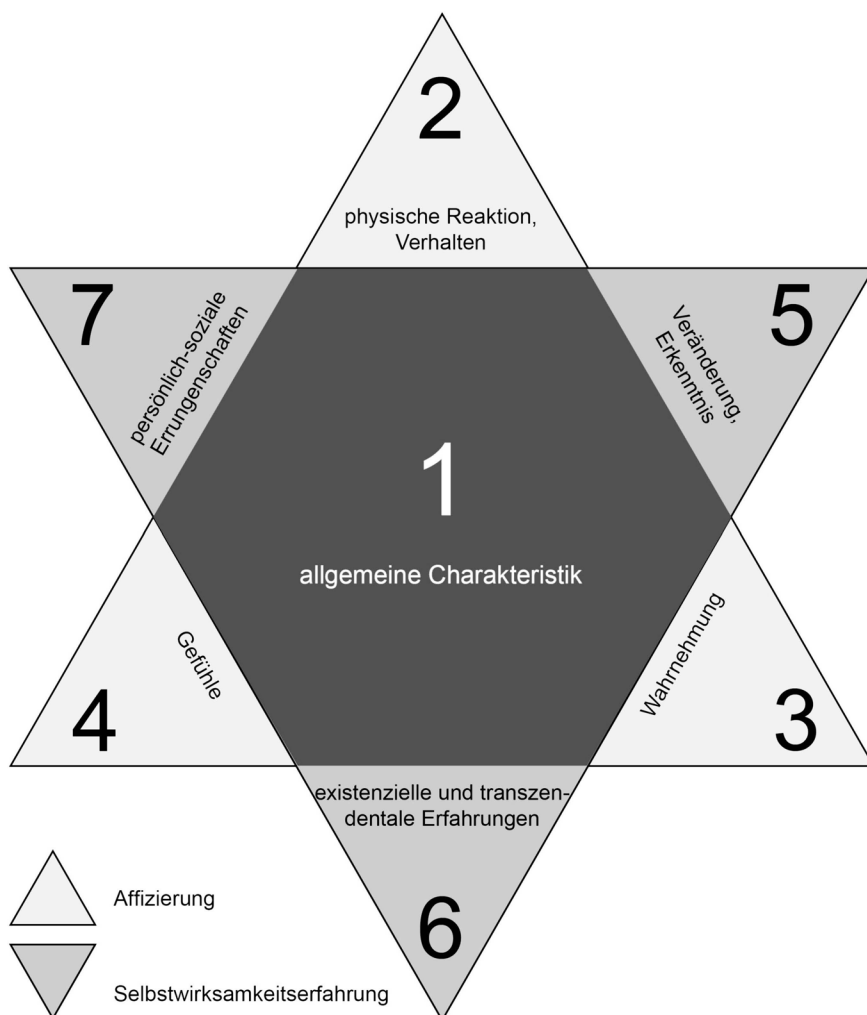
2

physische Reaktion, Verhalten

7

persönlich-soziale Errungenschaften

5

Veränderung, Erkenntnis

1

allgemeine Charakteristik

Gefühle

4

Wahrnehmung

3

existenzielle und transzendentale Erfahrungen

6

Affizierung

Selbstwirksamkeitserfahrung